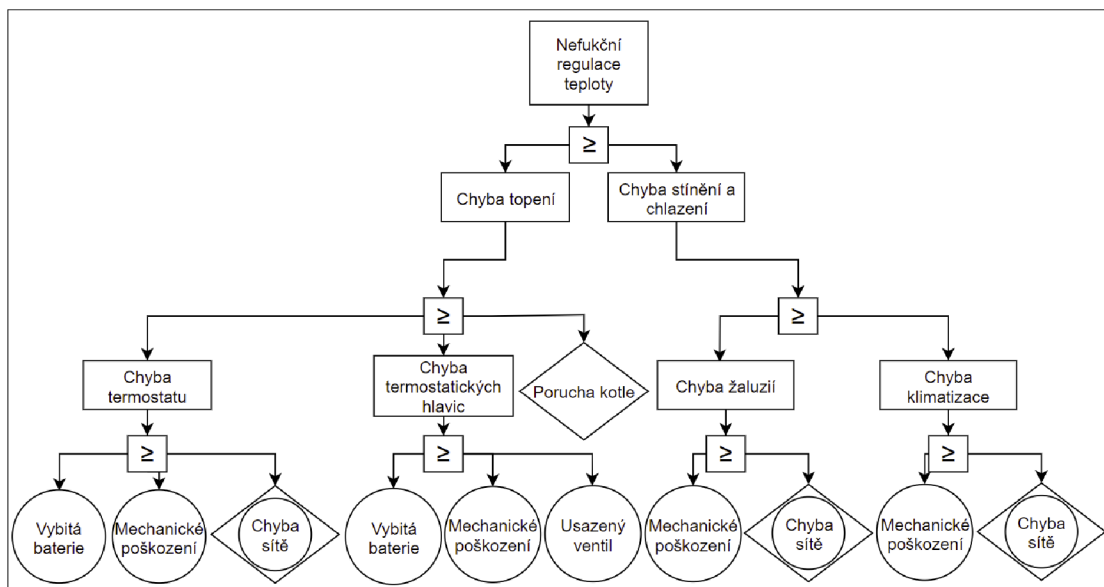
Nefukční regulace teploty

$\geq$

Chyba topení

Chyba stínění a chlazení

$\geq$

$\geq$

Chyba termostatu

Chyba termostatických hlavic

Porucha kotle

Chyba žaluzií

Chyba klimatizace

$\geq$

$\geq$

$\geq$

$\geq$

Vybitá baterie

Mechanické poškození

Chyba sítě

Vybitá baterie

Mechanické poškození

Usazený ventil

Mechanické poškození

Chyba sítě

Mechanické poškození

Chyba sítě